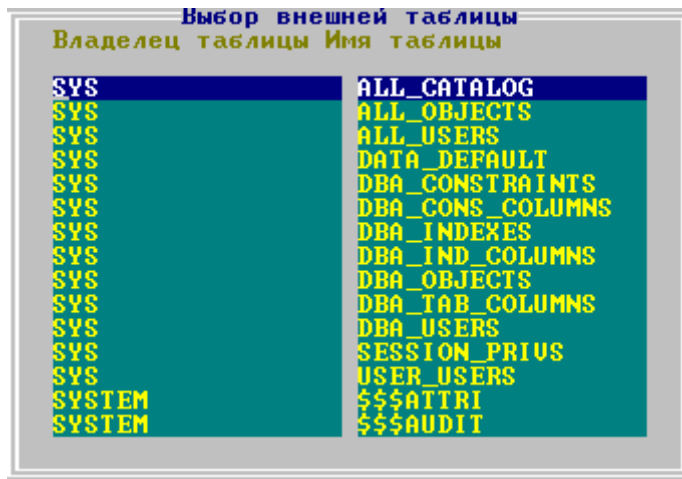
Выбор внешней таблицы

Владелец таблицы Имя таблицы

| Владелец таблицы | Имя таблицы |
|---|---|
| SYS | ALL_CATALOG |
| SYS | ALL_OBJECTS |
| SYS | ALL_USERS |
| SYS | DATA_DEFAULT |
| SYS | DBA_CONSTRAINTS |
| SYS | DBA_CONS_COLUMNS |
| SYS | DBA_INDEXES |
| SYS | DBA_IND_COLUMNS |
| SYS | DBA_OBJECTS |
| SYS | DBA_TAB_COLUMNS |
| SYS | DBA_USERS |
| SYS | SESSION_PRIVS |
| SYS | USER_USERS |
| SYSTEM | $$$ATTRI |
| SYSTEM | $$$AUDIT |